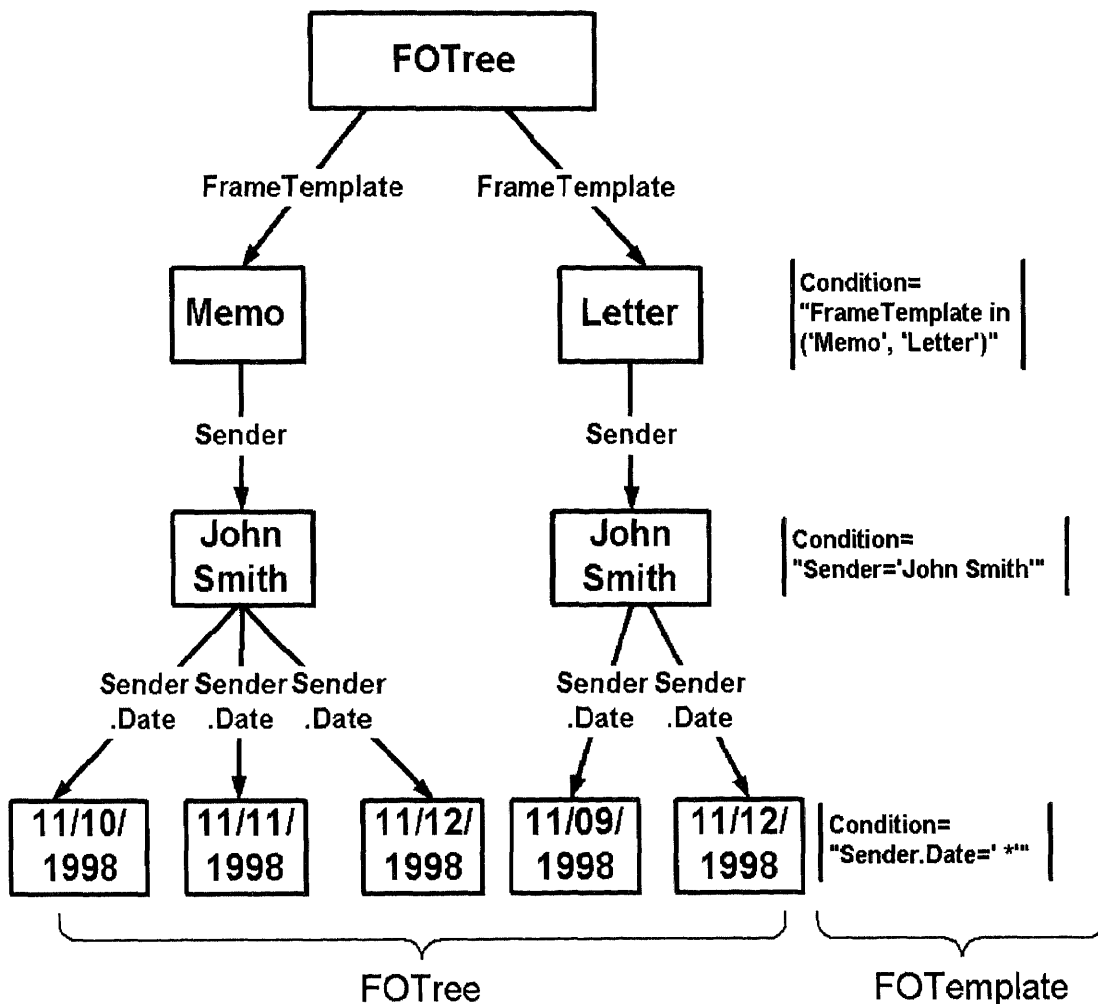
FOTree

FrameTemplate

FrameTemplate

Memo

Letter

Condition= "FrameTemplate in ('Memo', 'Letter')"

Sender

Sender

John Smith

John Smith

Condition= "Sender='John Smith'"

Sender .Date

Sender .Date

Sender .Date

Sender .Date

Sender .Date

11/10/ 1998

11/11/ 1998

11/12/ 1998

11/09/ 1998

11/12/ 1998

Condition= "Sender.Date=' *'"

FOTree

FOTemplate